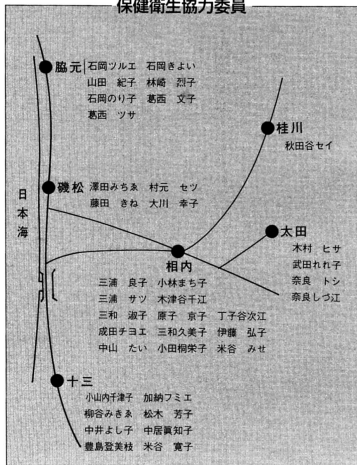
保健衛生協力委員

脇元
石岡ツルエ　石岡きよい
山田　紀子　林崎　烈子
石岡のり子　葛西　文子
葛西　ツサ

桂川
秋田谷セイ

日本海

磯松
澤田みちゑ　村元　セツ
藤田　きね　大川　幸子

太田
木村　ヒサ
武田れれ子
奈良　トシ
奈良しづ江

相内
三浦　良子　小林まち子
三浦　サツ　木津谷千江
三和　淑子　原子　京子　丁子谷次江
成田チヨエ　三和久美子　伊藤　弘子
中山　たい　小田桐栄子　米谷　みせ

十三
小山内千津子　加納フミエ
柳谷みきゑ　松木　芳子
中井よし子　中居眞知子
豊島登美枝　米谷　寛子